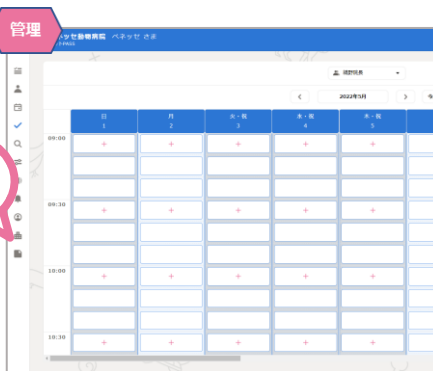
管理

ッセ動物病院 ベネッセ さま

P-PASS

選択児童

2022年5月

| | 日 1 | 月 2 | 火・祝 3 | 水・祝 4 | 木・祝 5 |
|---|---|---|---|---|---|
| 09:00 | + | + | + | + | + |
| 09:30 | + | + | + | + | + |
| 10:00 | + | + | + | + | + |
| 10:30 | + | + | + | + | + |